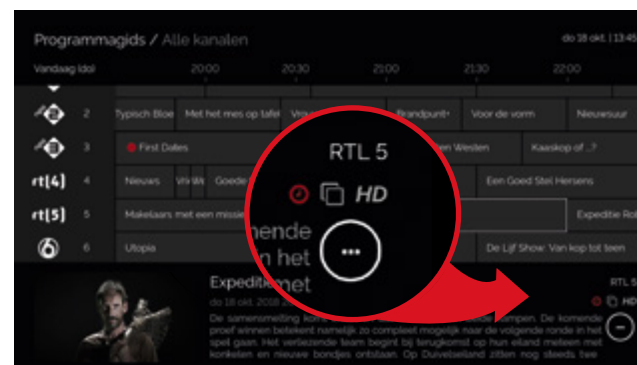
Programmagids / Alle kanalen

do 18 okt. | 13:45

Vandaag Idol

20:00

20:30

21:00

21:30

22:00

2 Typisch Bloe Met het mes op tafel Wo Brandpunt+ Voor de vorm Nieuwsuur

3 First Dates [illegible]n Westen Kaaskop of ...?

rtl4 4 Nieuws VtwWe Goede Een Goed Stel Hersens

rtl5 5 Makelaars met een missie Expeditie Ro

6 Utopia De Lijf Show: Van kop tot teen

RTL 5

HD

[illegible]mende
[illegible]n het
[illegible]met

Expeditie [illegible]

do 18 okt. 2018 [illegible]

De samensmelting ko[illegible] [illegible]ampen. De komende proef winnen betekent namelijk zo compleet mogelijk naar de volgende ronde in het spel gaan. Het verliezende team begint bij terugkomst op hun eiland meteen met konkelen en nieuwe bondjes ontstaan. Op Duivelseiland zitten nog steeds tree

RTL 5

HD